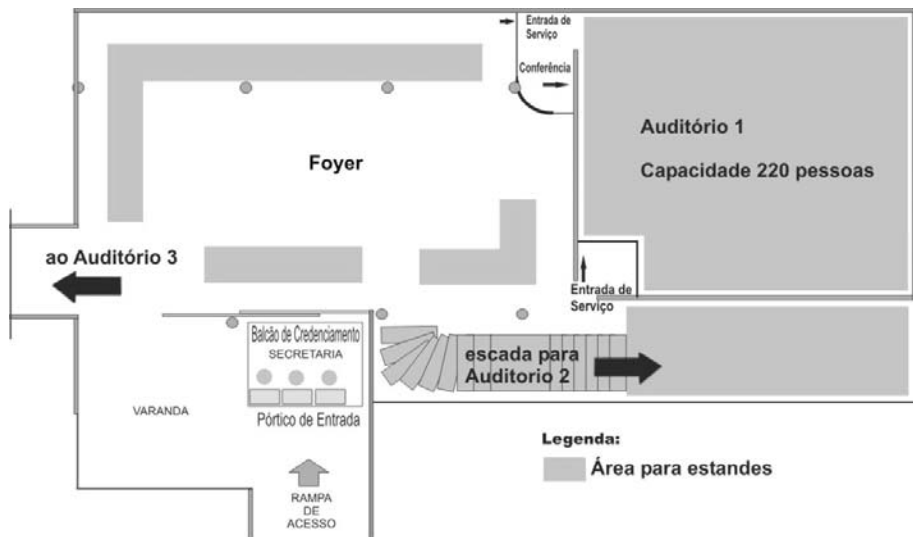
Entrada de Serviço

Conferência

Auditório 1

Capacidade 220 pessoas

Foyer

ao Auditório 3

Entrada de Serviço

Balcão de Credenciamento

SECRETARIA

escada para Auditorio 2

VARANDA

Pórtico de Entrada

Legenda:

Área para estandes

RAMPA DE ACESSO